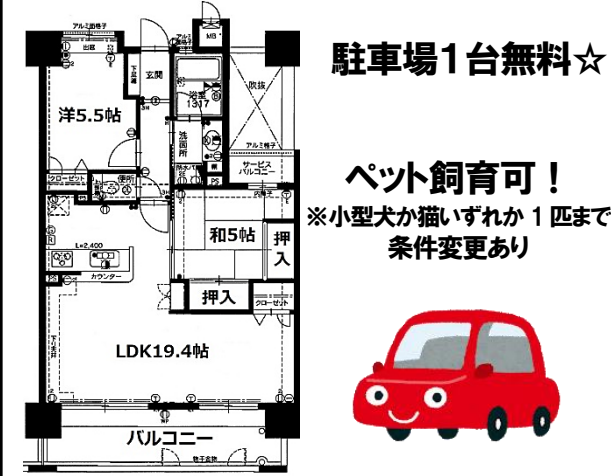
アルミ面格子
出窓
MB
アルミ
下足入
玄関
浴室
1317
吹抜
洋5.5帖
洗面所
アルミ格子
サービスバルコニー
クローゼット
便所
防水パン
PS
PS
和5帖
押入
L=2,400
カウンター
押入
クローゼット
LDK19.4帖
下り天井
WP
バルコニー
物干金物

駐車場1台無料☆

ペット飼育可！
※小型犬か猫いずれか１匹まで
条件変更あり